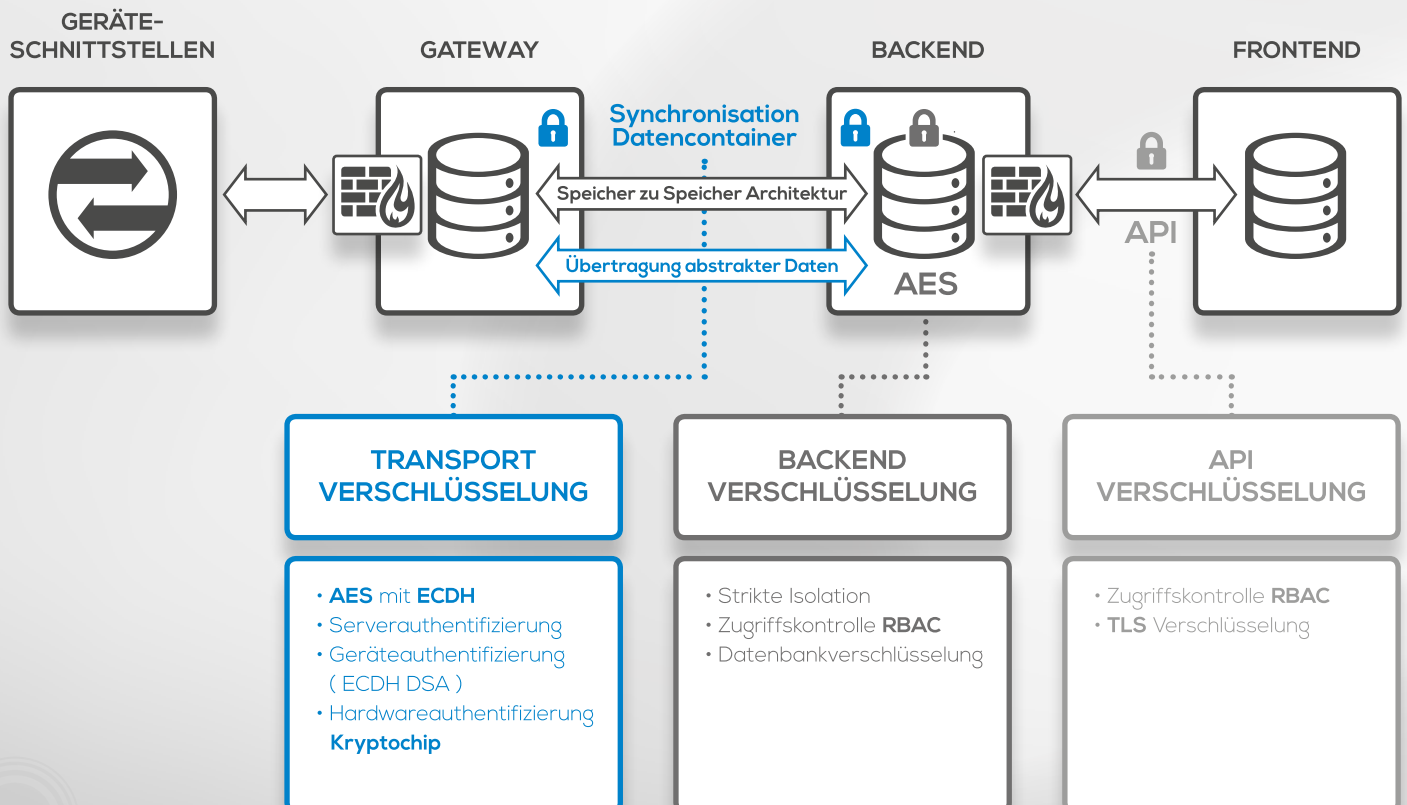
GERÄTE-SCHNITTSTELLEN

GATEWAY

BACKEND

FRONTEND

Synchronisation Datencontainer

Speicher zu Speicher Architektur

Übertragung abstrakter Daten

AES

API

TRANSPORT VERSCHLÜSSELUNG

• AES mit ECDH
• Serverauthentifizierung
• Geräteauthentifizierung ( ECDH DSA )
• Hardwareauthentifizierung Kryptochip

BACKEND VERSCHLÜSSELUNG

• Strikte Isolation
• Zugriffskontrolle RBAC
• Datenbankverschlüsselung

API VERSCHLÜSSELUNG

• Zugriffskontrolle RBAC
• TLS Verschlüsselung